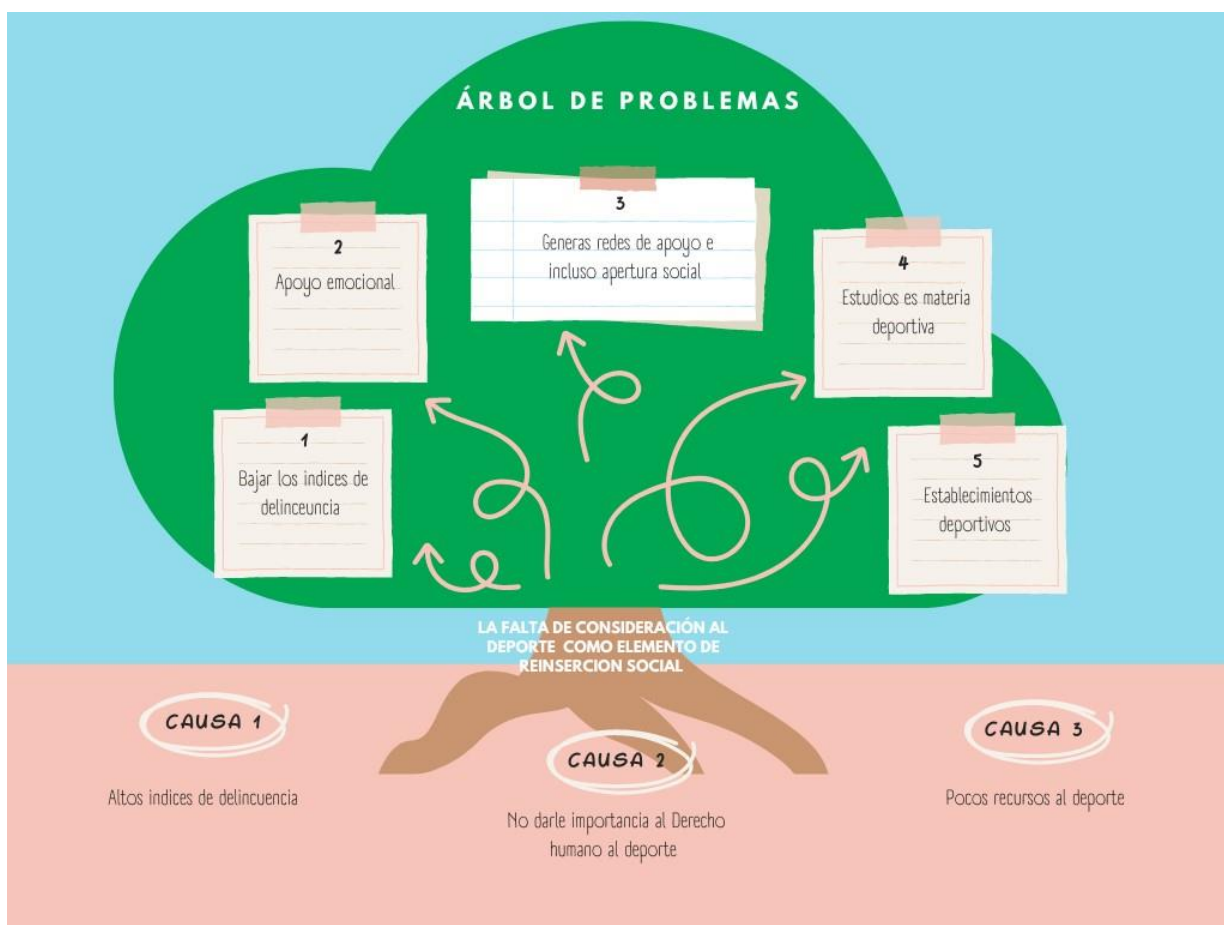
ÁRBOL DE PROBLEMAS

3
Generas redes de apoyo e incluso apertura social

2
Apoyo emocional

4
Estudios es materia deportiva

1
Bajar los indices de delinceuncia

5
Establecimientos deportivos

LA FALTA DE CONSIDERACIÓN AL DEPORTE COMO ELEMENTO DE REINSERCION SOCIAL

CAUSA 1
Altos indices de delincuencia

CAUSA 2
No darle importancia al Derecho humano al deporte

CAUSA 3
Pocos recursos al deporte